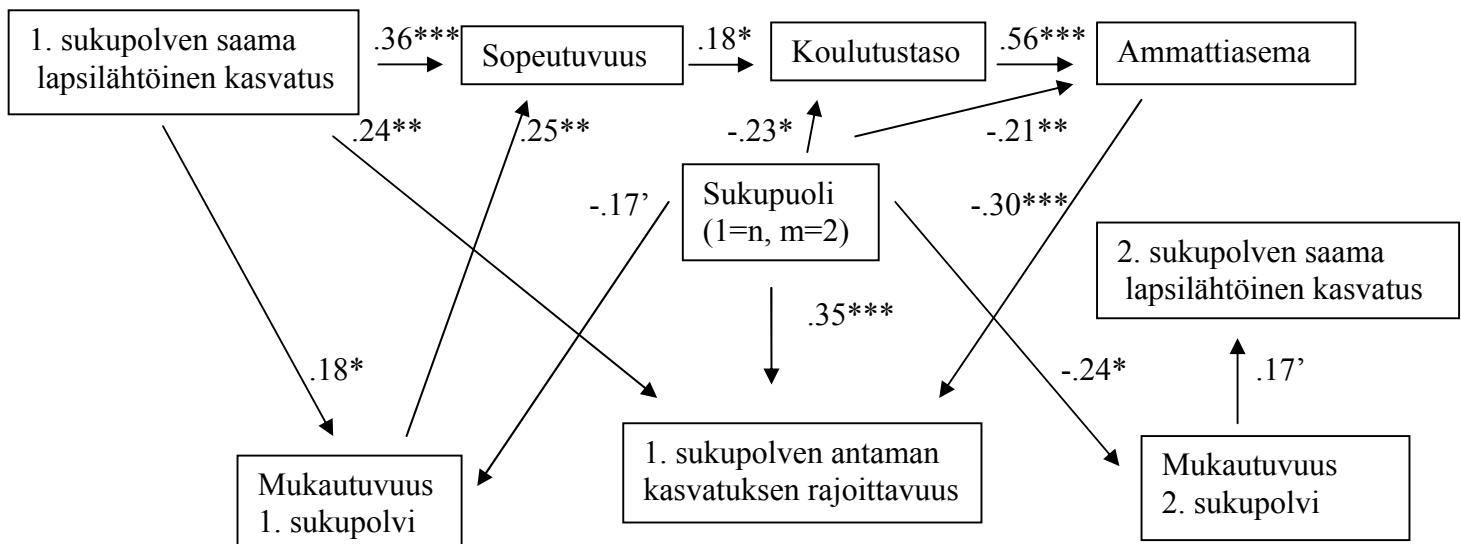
1. sukupolven saama lapsilähtöinen kasvatus

.36***

Sopeutuvuus

.18*

Koulutustaso

.56***

Ammattiasema

.24**

.25**

-.23*

-.21**

-.17'

Sukupuoli (1=n, m=2)

-.30***

2. sukupolven saama lapsilähtöinen kasvatus

.35***

.18*

-.24*

.17'

Mukautuvuus 1. sukupolvi

1. sukupolven antaman kasvatuksen rajoittavuus

Mukautuvuus 2. sukupolvi